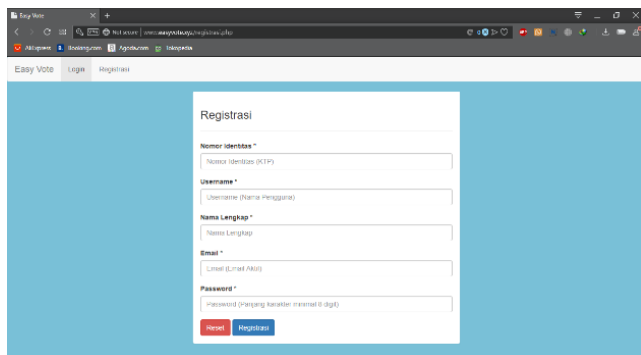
Easy Vote
Not secure | www.easyvote.xyz/registrasi.php
AliExpress Booking.com Agoda.com Tokopedia

Easy Vote Login Registrasi

Registrasi

Nomor Identitas *
Nomor Identitas (KTP)

Username *
Username (Nama Pengguna)

Nama Lengkap *
Nama Lengkap

Email *
Email (Email Aktif)

Password *
Password (Panjang Karakter minimal 8 digit)

Reset Registrasi